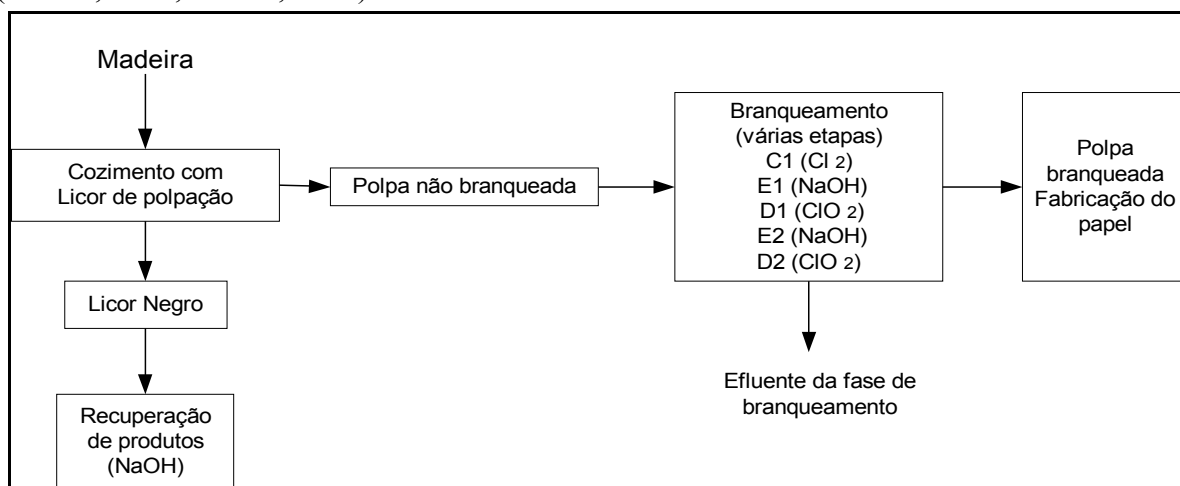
Madeira

Cozimento com Licor de polpação

Polpa não branqueada

Branqueamento (várias etapas)
C1 ($Cl_2$)
E1 (NaOH)
D1 ($ClO_2$)
E2 (NaOH)
D2 ($ClO_2$)

Polpa branqueada Fabricação do papel

Licor Negro

Recuperação de produtos (NaOH)

Efluente da fase de branqueamento